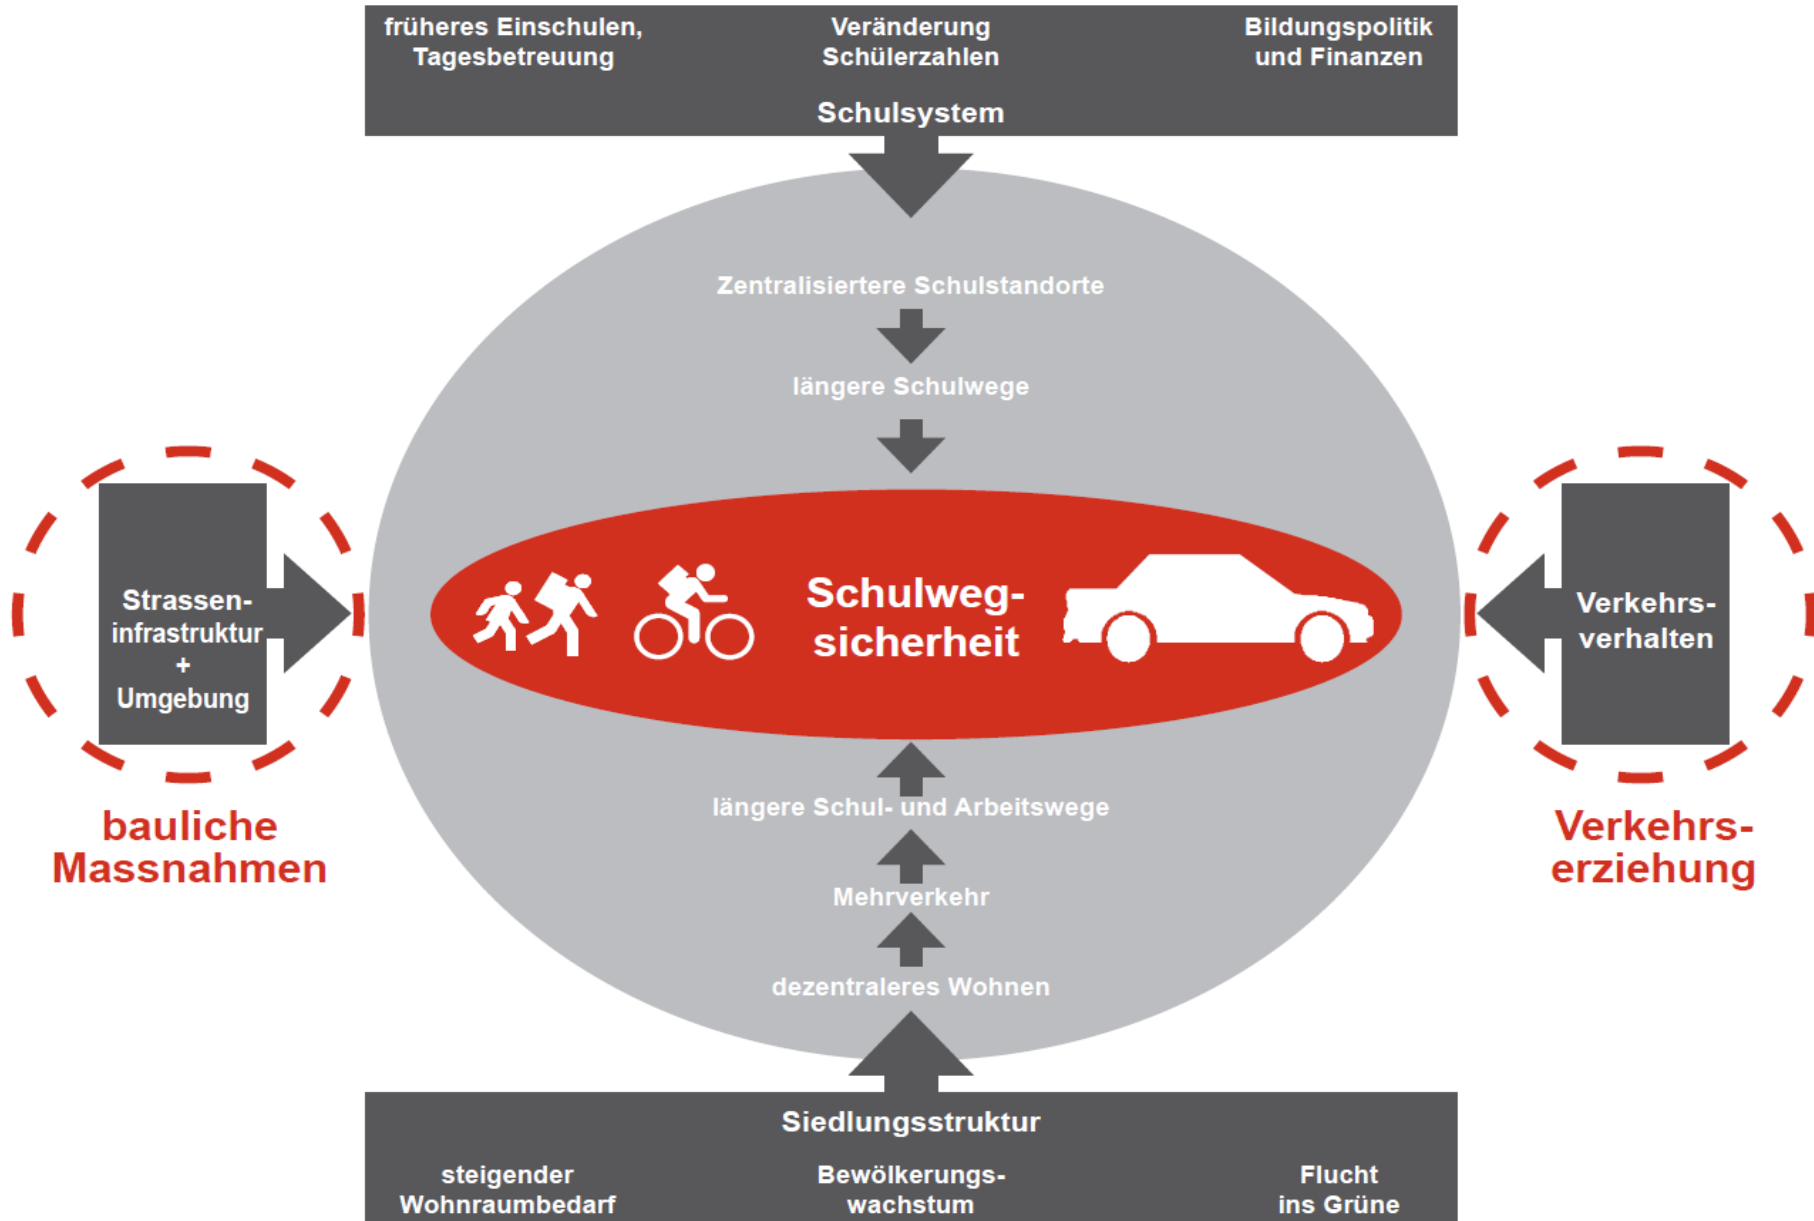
früheres Einschulen, Tagesbetreuung

Veränderung Schülerzahlen

Bildungspolitik und Finanzen

Schulsystem

Zentralisiertere Schulstandorte

längere Schulwege

Strassen-infrastruktur + Umgebung

bauliche Massnahmen

Schulweg-sicherheit

Verkehrs-verhalten

Verkehrs-erziehung

längere Schul- und Arbeitswege

Mehrverkehr

dezentraleres Wohnen

Siedlungsstruktur

steigender Wohnraumbedarf

Bewölkerungs-wachstum

Flucht ins Grüne